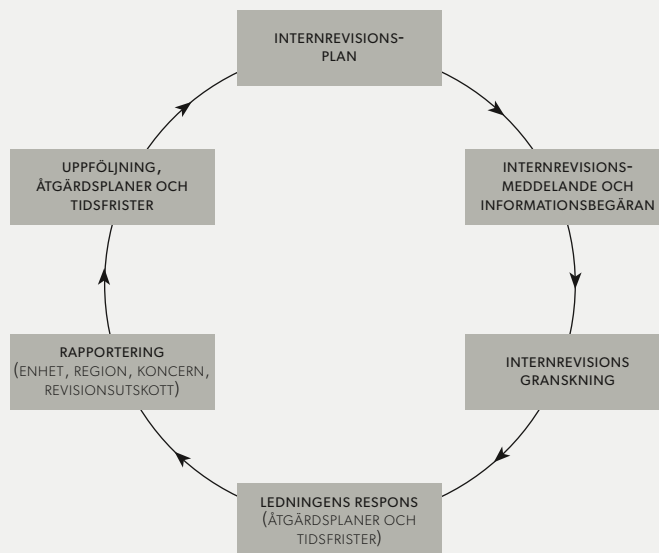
INTERNREVISIONSPLAN

INTERNREVISIONSMEDDELANDE OCH INFORMATIONSBEGÄRAN

INTERNREVISIONS GRANSKNING

LEDNINGENS RESPONS (ÅTGÄRDSPLANER OCH TIDSFRISTER)

RAPPORTERING (ENHET, REGION, KONCERN, REVISIONSUTSKOTT)

UPPFÖLJNING, ÅTGÄRDSPLANER OCH TIDSFRISTER